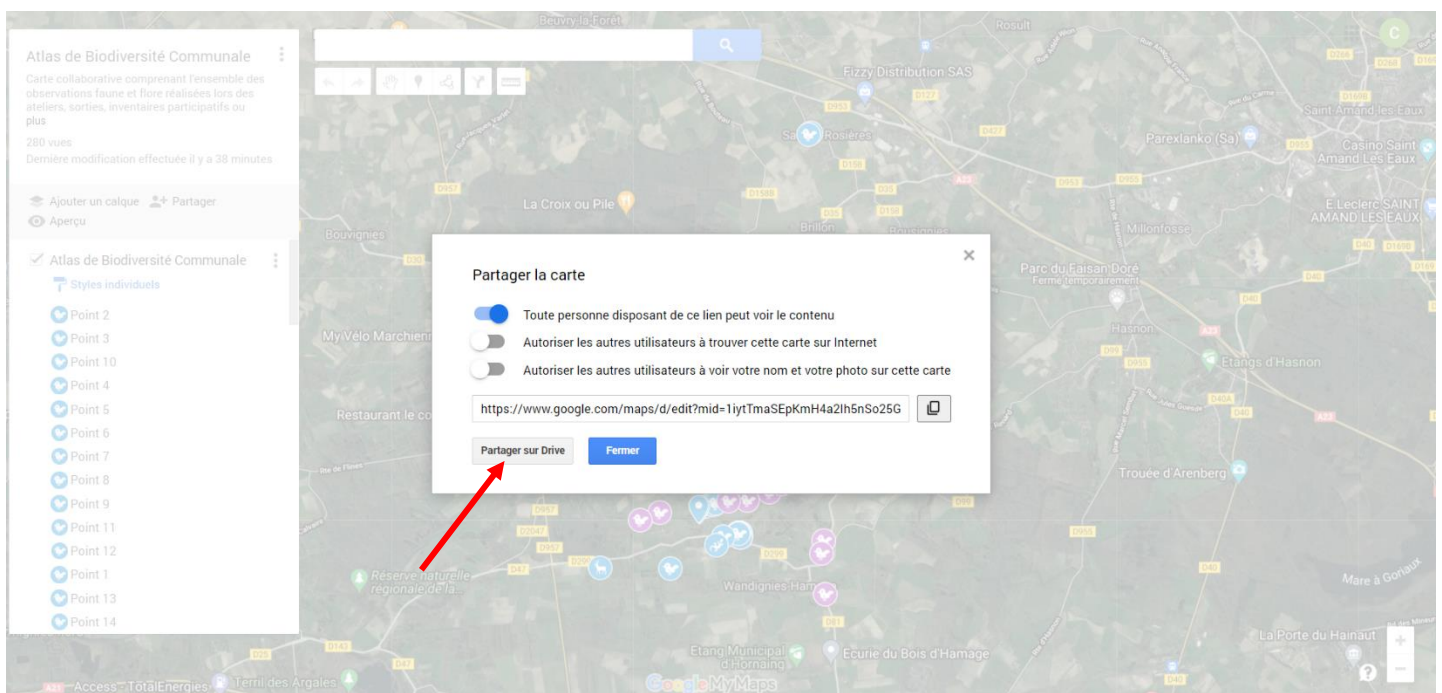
Atlas de Biodiversité Communale

Carte collaborative comprenant l'ensemble des observations faune et flore réalisées lors des ateliers, sorties, inventaires participatifs ou plus

280 vues
Dernière modification effectuée il y a 38 minutes

Ajouter un calque
Partager
Aperçu

Atlas de Biodiversité Communale
Styles individuels
Point 2
Point 3
Point 10
Point 4
Point 5
Point 6
Point 7
Point 8
Point 9
Point 11
Point 12
Point 1
Point 13
Point 14

Beuvry-la-Forêt
Rosult
Fizzy Distribution SAS
Rosières
Parexlanko (Sa)
Saint-Amand-les-Eaux
Casino Saint Amand Les Eaux
La Croix ou Pile
E.Leclerc SAINT AMAND LES EAUX
Bouvignies
Brillon
Millonfosse
Parc du Faisan Doré
Ferme temporairement
MyVélo Marchienn
Hasnon
Etangs d'Hasnon
Restaurant le co
Trouée d'Arenberg
Réserve naturelle régionale de la...
Wandignies-Hamage
Mare à Goriaux
Etang Municipal d'Hornaing
Ecurie du Bois d'Hamage
La Porte du Hainaut
Access - TotalEnergies
Terril des Argales
Google My Maps

Partager la carte

Toute personne disposant de ce lien peut voir le contenu
Autoriser les autres utilisateurs à trouver cette carte sur Internet
Autoriser les autres utilisateurs à voir votre nom et votre photo sur cette carte

https://www.google.com/maps/d/edit?mid=1iytTmaSEpKmH4a2Ih5nSo25G

Partager sur Drive
Fermer